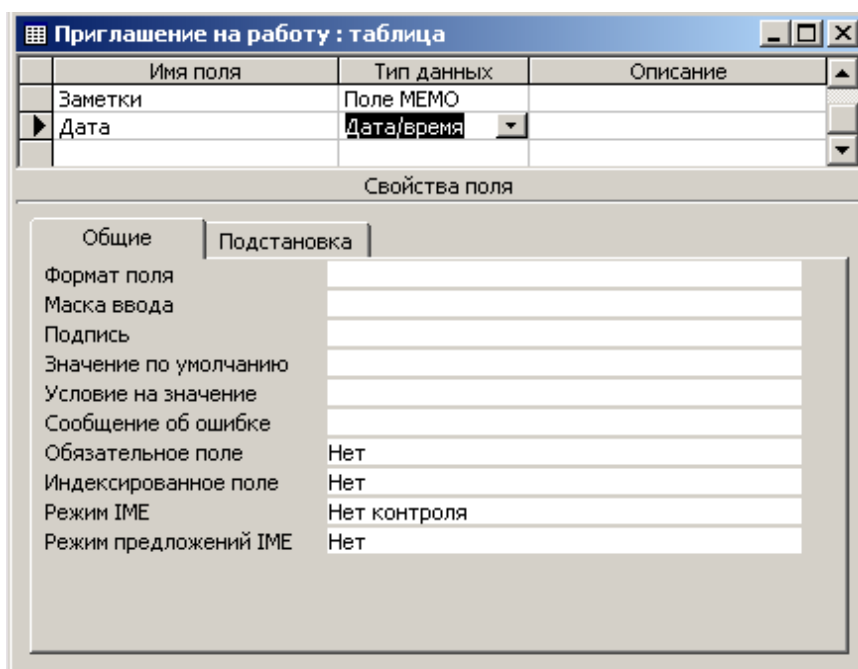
Приглашение на работу : таблица

| Имя поля | Тип данных | Описание |
|---|---|---|
| Заметки | Поле MEMO | |
| Дата | Дата/время | |
| | | |

Свойства поля

Общие | Подстановка

| | |
|---|---|
| Формат поля | |
| Маска ввода | |
| Подпись | |
| Значение по умолчанию | |
| Условие на значение | |
| Сообщение об ошибке | |
| Обязательное поле | Нет |
| Индексированное поле | Нет |
| Режим IME | Нет контроля |
| Режим предложений IME | Нет |